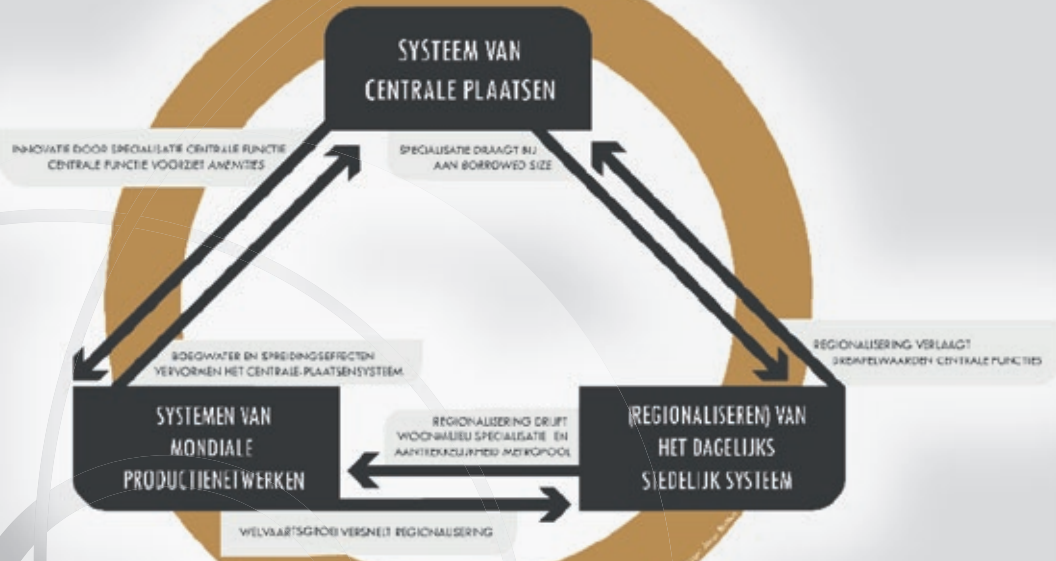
SYSTEEM VAN CENTRALE PLAATSEN

INNOVATIE DOOR SPECIALISATIE CENTRALE FUNCTIE CENTRALE FUNCTIE VOORZIET AMENITIES

SPECIALISATIE DRAAGT BIJ AAN BORROWED SIZE

REGIONALISERING VERLAAGT DREMPELWAARDEN CENTRALE FUNCTIES

BOEGWATER EN SPREIDINGSEFFECTEN VERVORMEN HET CENTRALE-PLAATSENSYSTEEM

SYSTEMEN VAN MONDIALE PRODUCTIENETWERKEN

REGIONALISERING DRIJFT WOONMILIEU SPECIALISATIE EN AANTREKKELIJKHEID METROPOOL

(REGIONALISEREN) VAN HET DAGELIJKS STEDELIJK SYSTEEM

WELVAARTSGROEI VERSNELT REGIONALISERING